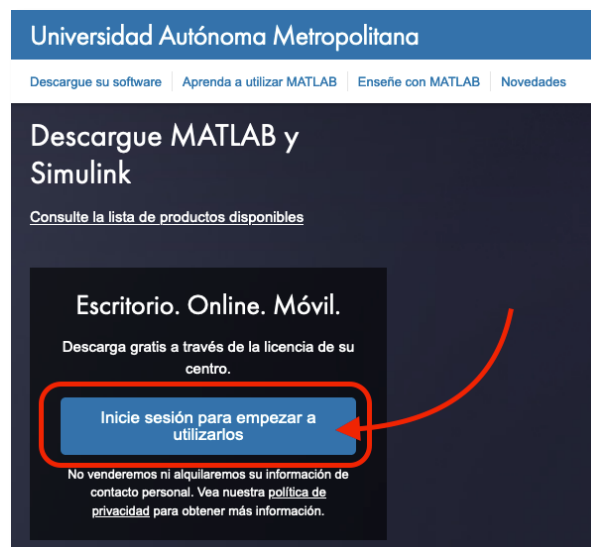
Universidad Autónoma Metropolitana

Descargue su software | Aprenda a utilizar MATLAB | Enseñe con MATLAB | Novedades

Descargue MATLAB y Simulink

Consulte la lista de productos disponibles

Escritorio. Online. Móvil.

Descarga gratis a través de la licencia de su centro.

Inicie sesión para empezar a utilizarlos

No venderemos ni alquilaremos su información de contacto personal. Vea nuestra política de privacidad para obtener más información.